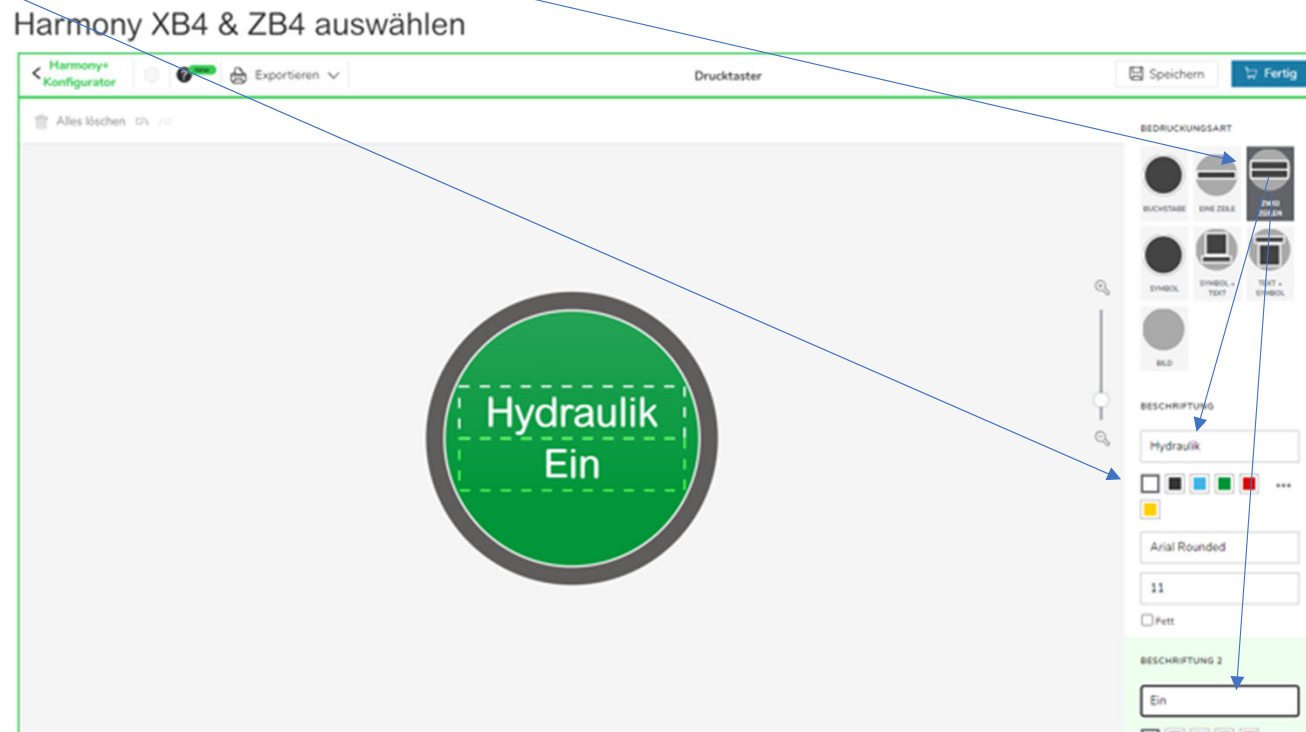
Harmony XB4 & ZB4 auswählen

Harmony+ Konfigurator

NEW

Exportieren

Drucktaster

Speichern

Fertig

Alles löschen

BEDRUCKUNGSART

BUCHSTABE

EINE ZEILE

ZWEI ZEILEN

SYMBOL

SYMBOL + TEXT

TEXT + SYMBOL

BILD

Hydraulik
Ein

BESCHRIFTUNG

Hydraulik

Arial Rounded

11

Fett

BESCHRIFTUNG 2

Ein